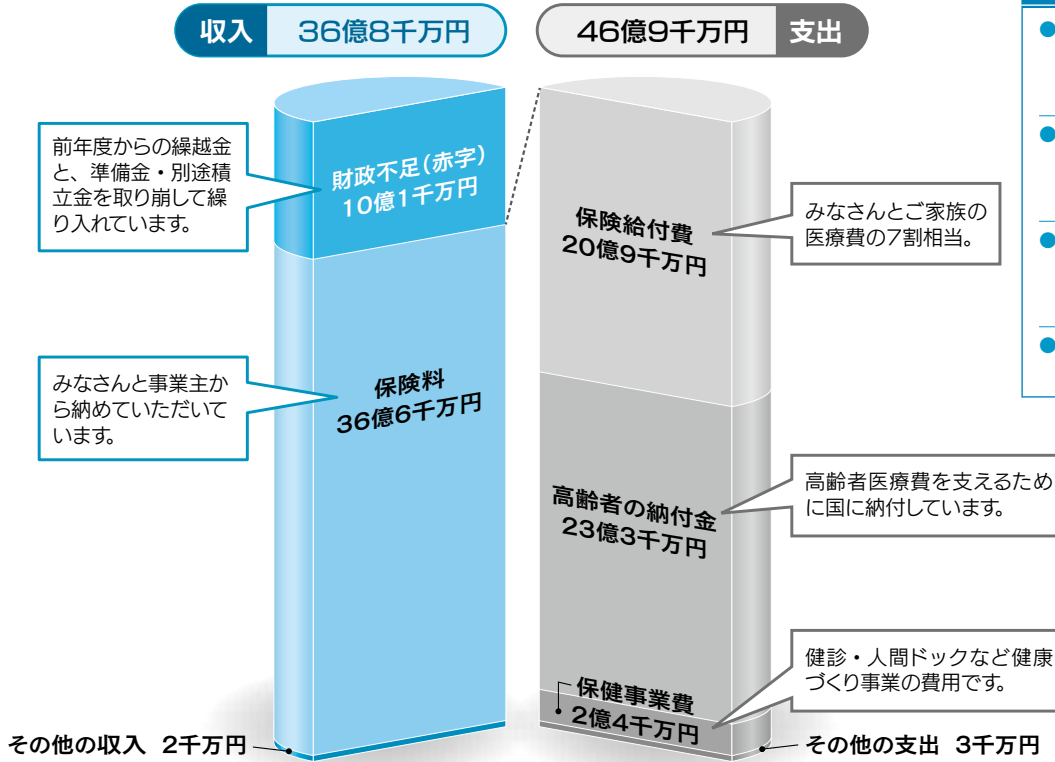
収入 36億8千万円

46億9千万円 支出

前年度からの繰越金と、準備金・別途積立金を取り崩して繰り入れています。

財政不足(赤字) 10億1千万円

保険給付費 20億9千万円

みなさんとご家族の医療費の7割相当。

みなさんと事業主から納めていただいています。

保険料 36億6千万円

高齢者の納付金 23億3千万円

高齢者医療費を支えるために国に納付しています。

健診・人間ドックなど健康づくり事業の費用です。

保健事業費 2億4千万円

その他の収入 2千万円

その他の支出 3千万円